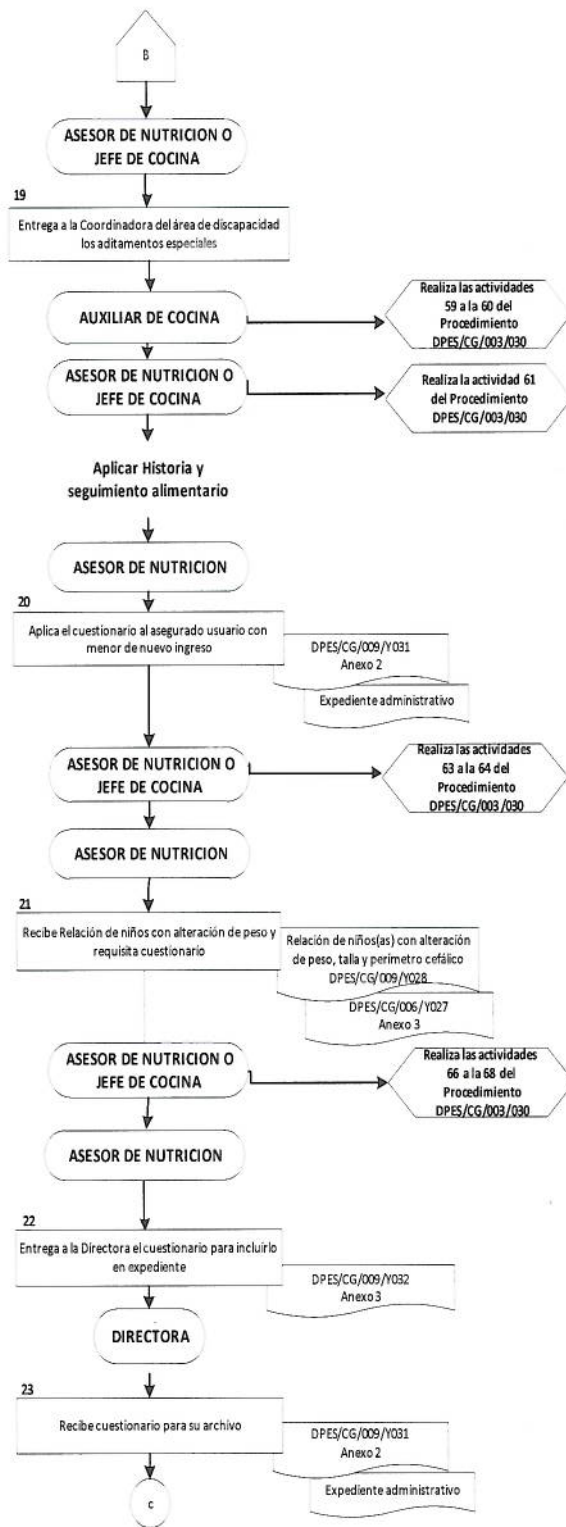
B

ASESOR DE NUTRICION O JEFE DE COCINA

19

Entrega a la Coordinadora del área de discapacidad los aditamentos especiales

AUXILIAR DE COCINA

Realiza las actividades 59 a la 60 del Procedimiento DPES/CG/003/030

ASESOR DE NUTRICION O JEFE DE COCINA

Realiza la actividad 61 del Procedimiento DPES/CG/003/030

Aplicar Historia y seguimiento alimentario

ASESOR DE NUTRICION

20

Aplica el cuestionario al asegurado usuario con menor de nuevo ingreso

DPES/CG/009/Y031 Anexo 2

Expediente administrativo

ASESOR DE NUTRICION O JEFE DE COCINA

Realiza las actividades 63 a la 64 del Procedimiento DPES/CG/003 /030

ASESOR DE NUTRICION

21

Recibe Relación de niños con alteración de peso y requisita cuestionario

Relación de niños(as) con alteración de peso, talla y perímetro cefálico DPES/CG/009/Y028

DPES/CG/006/Y027 Anexo 3

ASESOR DE NUTRICION O JEFE DE COCINA

Realiza las actividades 66 a la 68 del Procedimiento DPES/CG/003/030

ASESOR DE NUTRICION

22

Entrega a la Directora el cuestionario para incluirlo en expediente

DPES/CG/009/Y032 Anexo 3

DIRECTORA

23

Recibe cuestionario para su archivo

DPES/CG/009/Y031 Anexo 2

Expediente administrativo

C